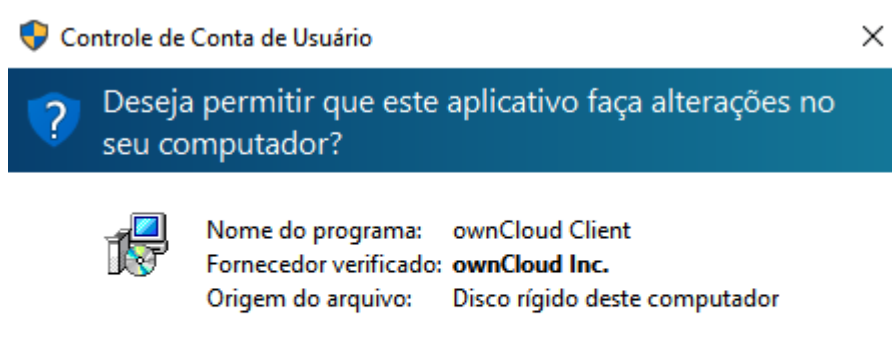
Controle de Conta de Usuário

×

Deseja permitir que este aplicativo faça alterações no seu computador?

Nome do programa: ownCloud Client
Fornecedor verificado: ownCloud Inc.
Origem do arquivo: Disco rígido deste computador